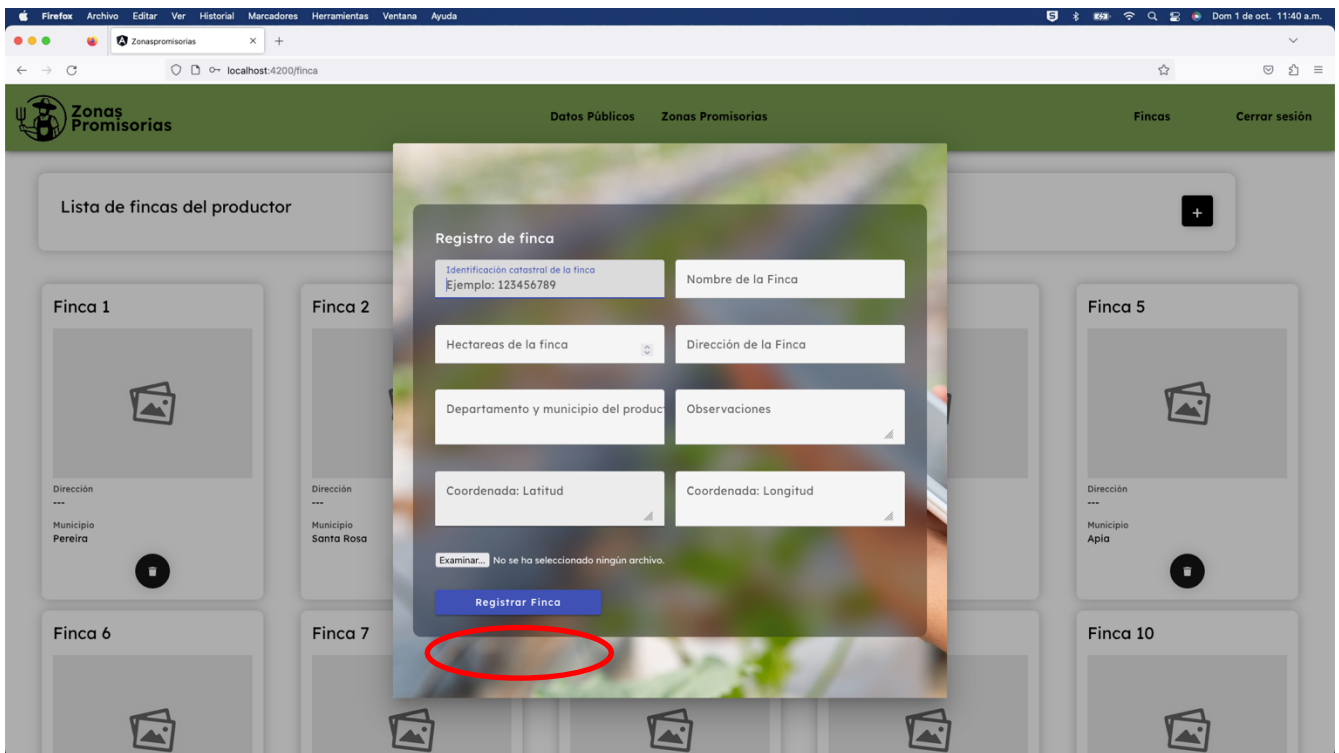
Firefox Archivo Editar Ver Historial Marcadores Herramientas Ventana Ayuda

Dom 1 de oct. 11:40 a.m.

Zonaspromisorias

localhost:4200/finca

Zonas Promisorias

Datos Públicos Zonas Promisorias

Fincas Cerrar sesión

Lista de fincas del productor

+

Finca 1

Dirección
---

Municipio
Pereira

Finca 2

Dirección
---

Municipio
Santa Rosa

Finca 5

Dirección
---

Municipio
Apia

Finca 6

Finca 7

Finca 10

Registro de finca

Identificación catastral de la finca
Ejemplo: 123456789

Nombre de la Finca

Hectareas de la finca

Dirección de la Finca

Departamento y municipio del product

Observaciones

Coordenada: Latitud

Coordenada: Longitud

Examinar... No se ha seleccionado ningún archivo.

Registrar Finca